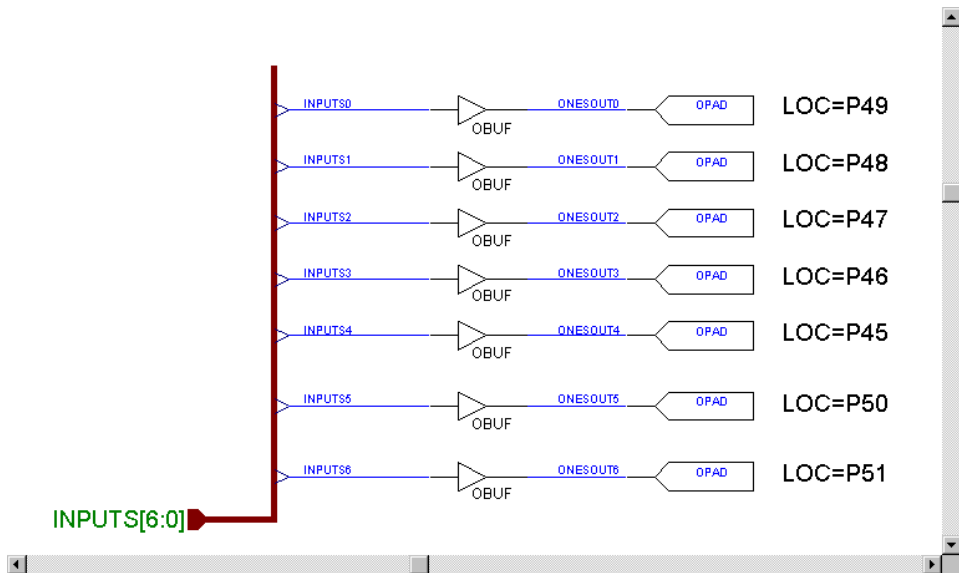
INPUTS0 OBUF ONESOUT0 OPAD LOC=P49

INPUTS1 OBUF ONESOUT1 OPAD LOC=P48

INPUTS2 OBUF ONESOUT2 OPAD LOC=P47

INPUTS3 OBUF ONESOUT3 OPAD LOC=P46

INPUTS4 OBUF ONESOUT4 OPAD LOC=P45

INPUTS5 OBUF ONESOUT5 OPAD LOC=P50

INPUTS6 OBUF ONESOUT6 OPAD LOC=P51

INPUTS[6:0]